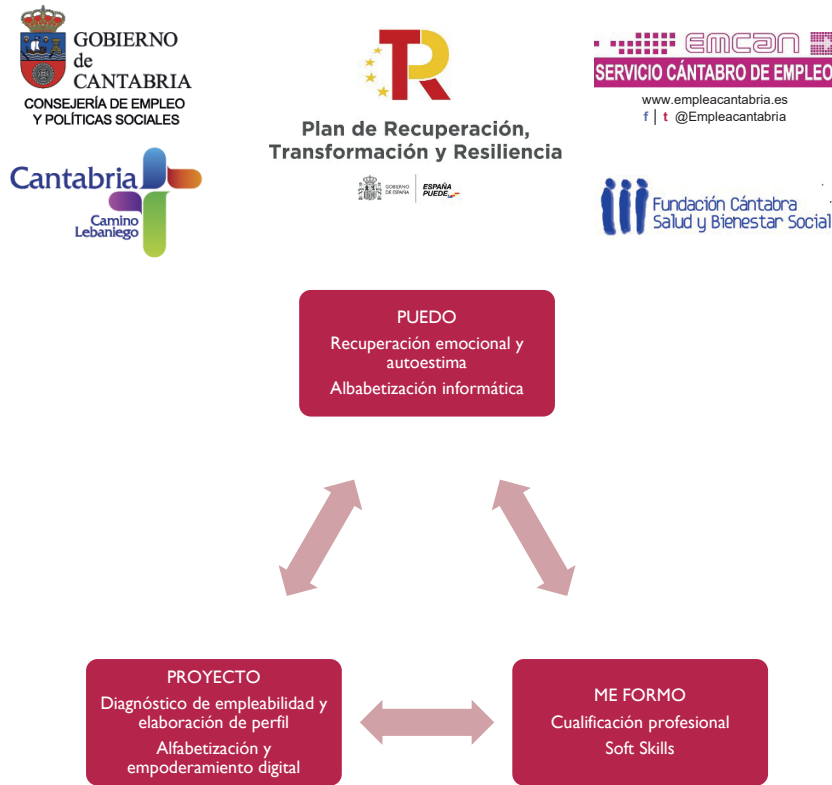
GOBIERNO de CANTABRIA
CONSEJERÍA DE EMPLEO Y POLÍTICAS SOCIALES

Plan de Recuperación, Transformación y Resiliencia

GOBIERNO DE ESPAÑA
ESPAÑA PUEDE

emcan
SERVICIO CÁNTABRO DE EMPLEO
www.empleacantabria.es
f | t @Empleacantabria

Cantabria
Camino Lebaniego

Fundación Cántabra Salud y Bienestar Social

PUEDO
Recuperación emocional y autoestima
Albabetización informática

PROYECTO
Diagnóstico de empleabilidad y elaboración de perfil
Alfabetización y empoderamiento digital

ME FORMO
Cualificación profesional
Soft Skills